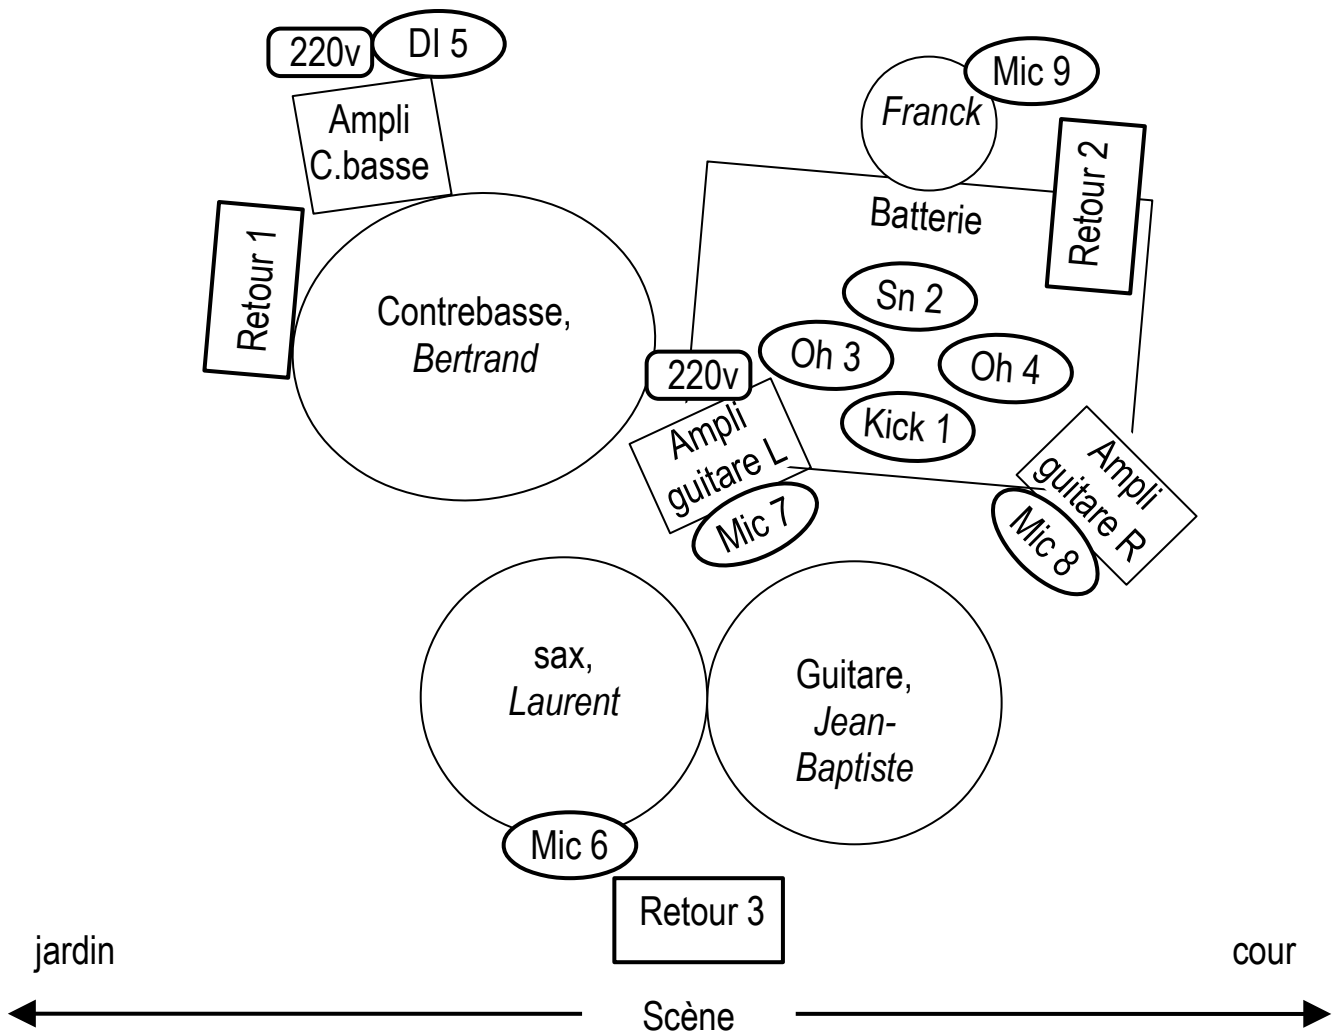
220v
DI 5
Mic 9
Ampli C.basse
Franck
Retour 2
Batterie
Retour 1
Sn 2
Contrebasse, Bertrand
Oh 3
Oh 4
220v
Ampli guitare L
Kick 1
Ampli guitare R
Mic 7
Mic 8
sax, Laurent
Guitare, Jean-Baptiste
Mic 6
Retour 3
jardin
cour
Scène